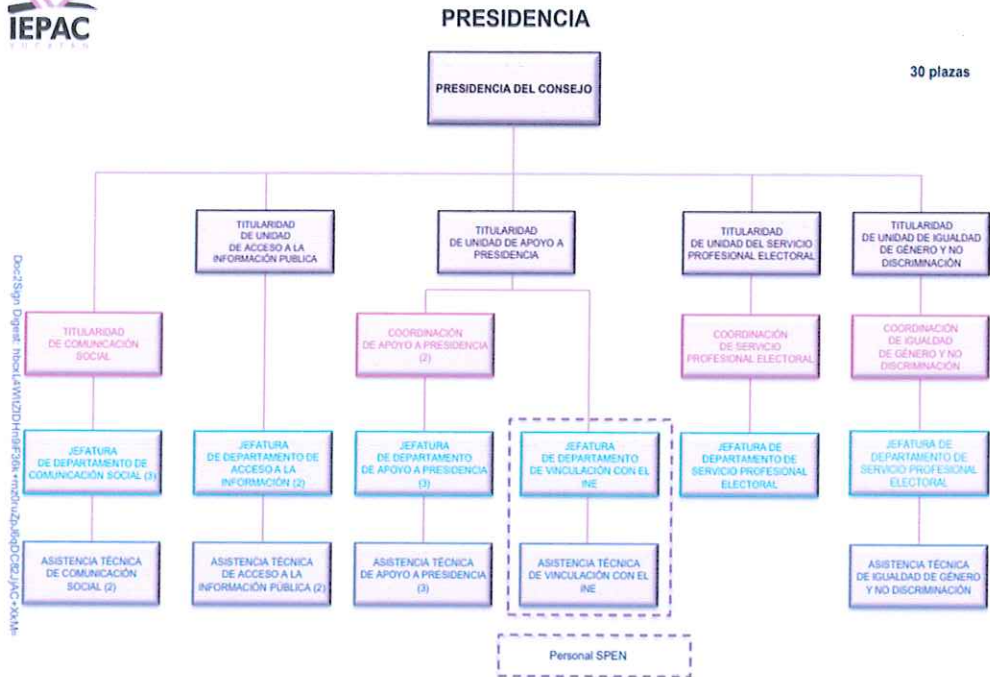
IEPAC
YUCATÁN

PRESIDENCIA

30 plazas

PRESIDENCIA DEL CONSEJO

TITULARIDAD DE UNIDAD DE ACCESO A LA INFORMACIÓN PÚBLICA

TITULARIDAD DE UNIDAD DE APOYO A PRESIDENCIA

TITULARIDAD DE UNIDAD DEL SERVICIO PROFESIONAL ELECTORAL

TITULARIDAD DE UNIDAD DE IGUALDAD DE GÉNERO Y NO DISCRIMINACIÓN

TITULARIDAD DE COMUNICACIÓN SOCIAL

COORDINACIÓN DE APOYO A PRESIDENCIA (2)

COORDINACIÓN DE SERVICIO PROFESIONAL ELECTORAL

COORDINACIÓN DE IGUALDAD DE GÉNERO Y NO DISCRIMINACIÓN

JEFATURA DE DEPARTAMENTO DE COMUNICACIÓN SOCIAL (3)

JEFATURA DE DEPARTAMENTO DE ACCESO A LA INFORMACIÓN (2)

JEFATURA DE DEPARTAMENTO DE APOYO A PRESIDENCIA (3)

JEFATURA DE DEPARTAMENTO DE VINCULACIÓN CON EL INE

JEFATURA DE DEPARTAMENTO DE SERVICIO PROFESIONAL ELECTORAL

JEFATURA DE DEPARTAMENTO DE SERVICIO PROFESIONAL ELECTORAL

ASISTENCIA TÉCNICA DE COMUNICACIÓN SOCIAL (2)

ASISTENCIA TÉCNICA DE ACCESO A LA INFORMACIÓN PÚBLICA (2)

ASISTENCIA TÉCNICA DE APOYO A PRESIDENCIA (3)

ASISTENCIA TÉCNICA DE VINCULACIÓN CON EL INE

ASISTENCIA TÉCNICA DE IGUALDAD DE GÉNERO Y NO DISCRIMINACIÓN

Personal SPEN

Doc2Sign Digest: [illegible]